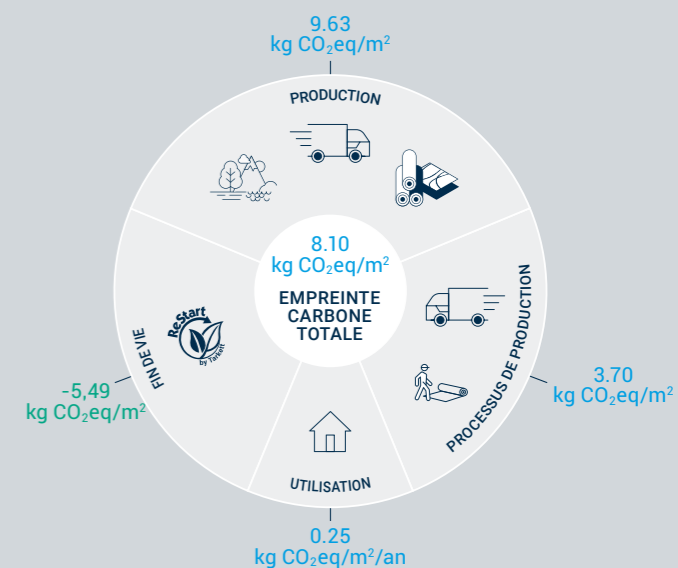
9.63
kg $CO_2$eq/m²

PRODUCTION

8.10
kg $CO_2$eq/m²

EMPREINTE CARBONE TOTALE

PROCESSUS DE PRODUCTION

3.70
kg $CO_2$eq/m²

UTILISATION

0.25
kg $CO_2$eq/m²/an

FIN DE VIE

ReStart by Tarkett

-5,49
kg $CO_2$eq/m²